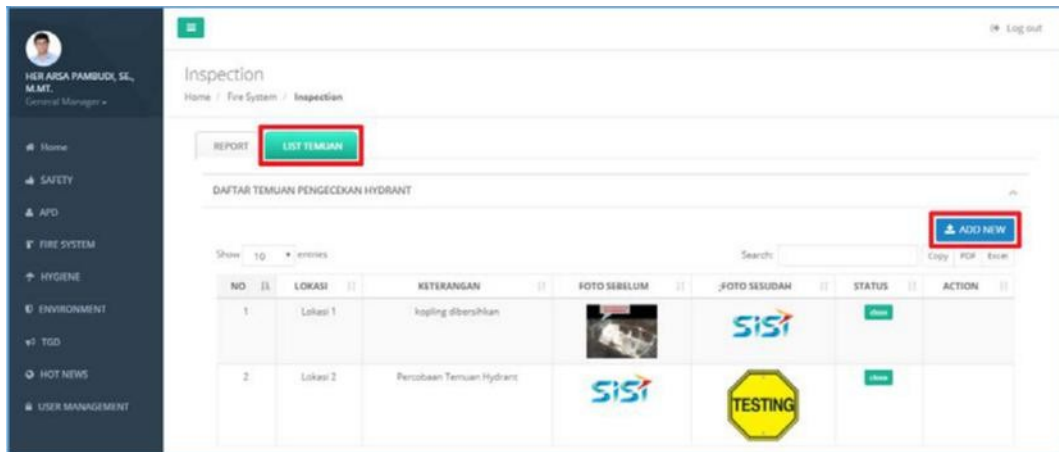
HER ARSA PAMBUDI, SE., M.MT.
General Manager

Home
SAFETY
APD
FIRE SYSTEM
HYGIENE
ENVIRONMENT
TGD
HOT NEWS
USER MANAGEMENT

Log out

Inspection

Home / Fire System / Inspection

REPORT
LIST TEMUAN

DAFTAR TEMUAN PENGECEKAN HYDRANT

ADD NEW

Show 10 entries

Search:

Copy PDF Excel

| NO | LOKASI | KETERANGAN | FOTO SEBELUM | FOTO SESUDAH | STATUS | ACTION |
|---|---|---|---|---|---|---|
| 1 | Lokasi 1 | kopling dibersihkan | | SiSi | close | |
| 2 | Lokasi 2 | Percobaan Temuan Hydrant | SiSi | TESTING | close | |